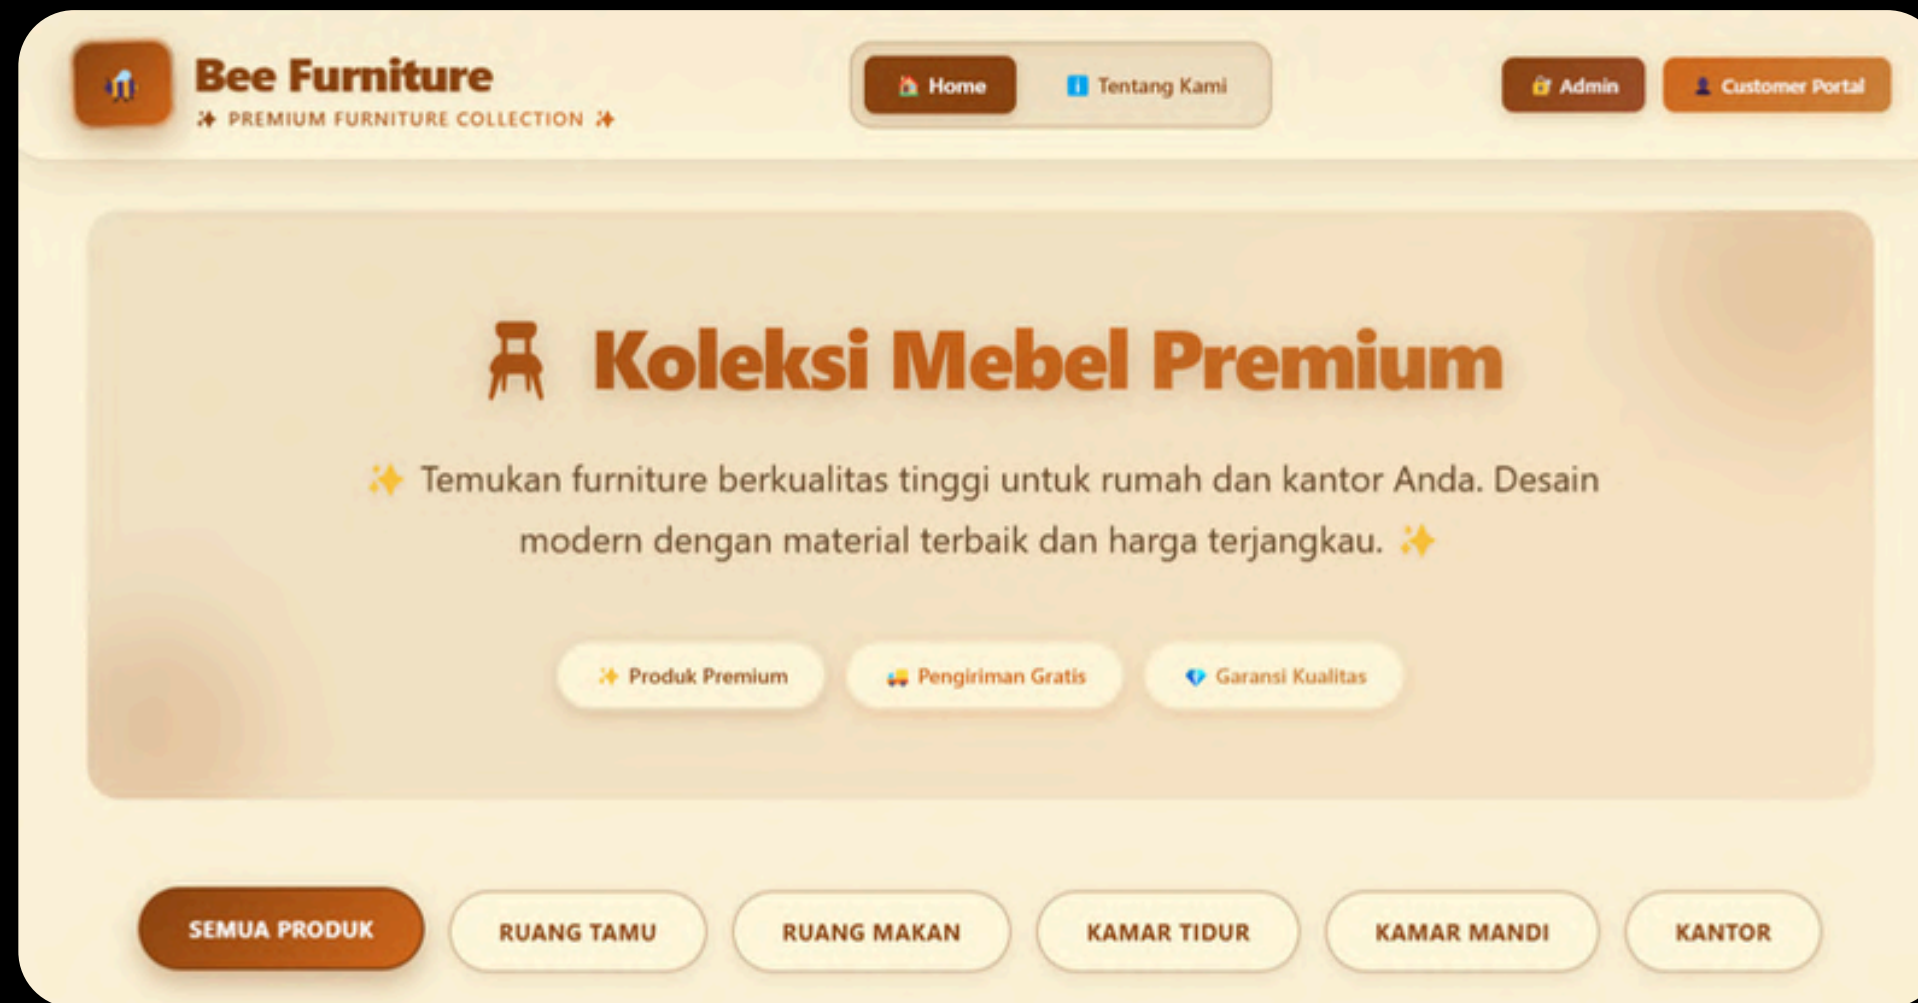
Bee Furniture
✨ PREMIUM FURNITURE COLLECTION ✨

Home
Tentang Kami

Admin
Customer Portal

Koleksi Mebel Premium

✨ Temukan furniture berkualitas tinggi untuk rumah dan kantor Anda. Desain modern dengan material terbaik dan harga terjangkau. ✨

✨ Produk Premium
Pengiriman Gratis
Garansi Kualitas

SEMUA PRODUK
RUANG TAMU
RUANG MAKAN
KAMAR TIDUR
KAMAR MANDI
KANTOR